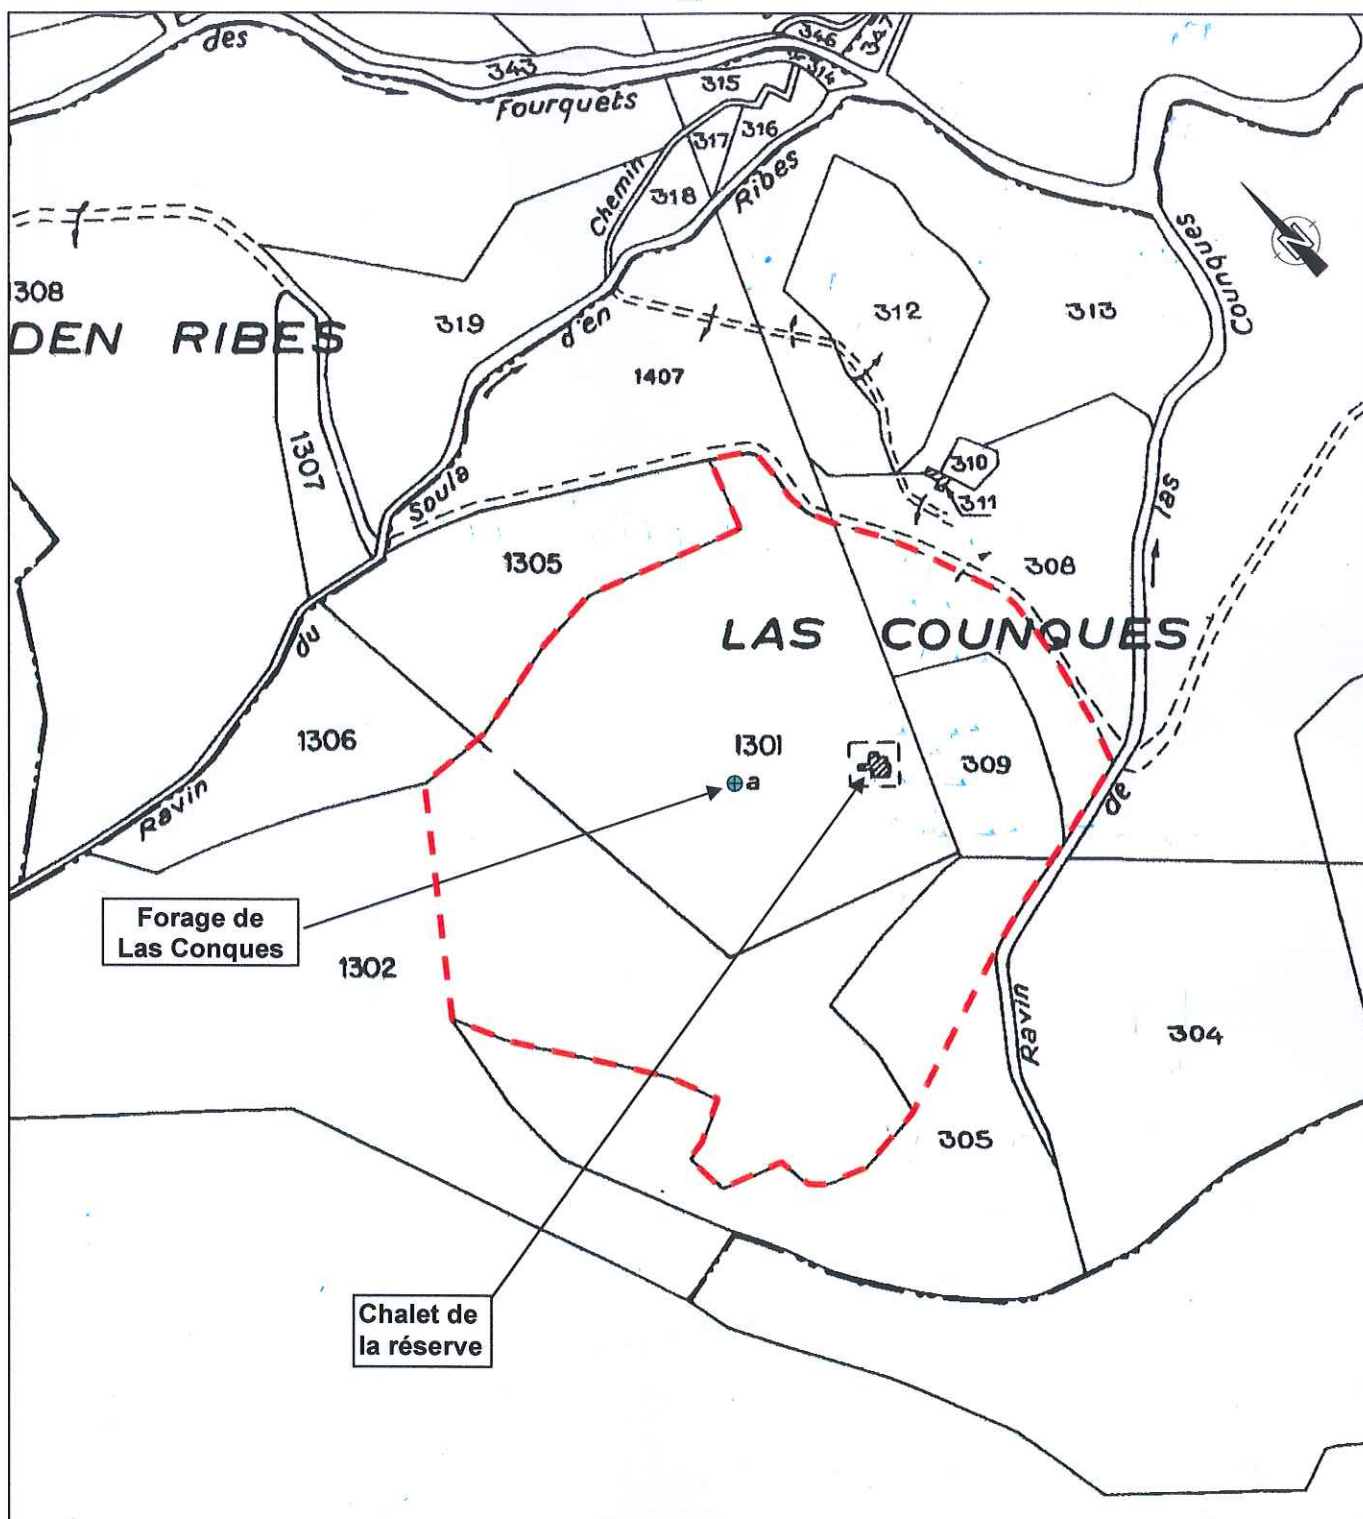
des
343
Fourquets
346
347
315
314
317
316
Chemin
318
Ribes
1308
DEN RIBES
319
d'en
312
313
Counques
1407
1307
Soula
310
311
1305
308
las
LAS COUNQUES
du
1306
1301
309
Ravin
a
de
Forage de Las Conques
1302
Ravin
304
305
Chalet de la réserve